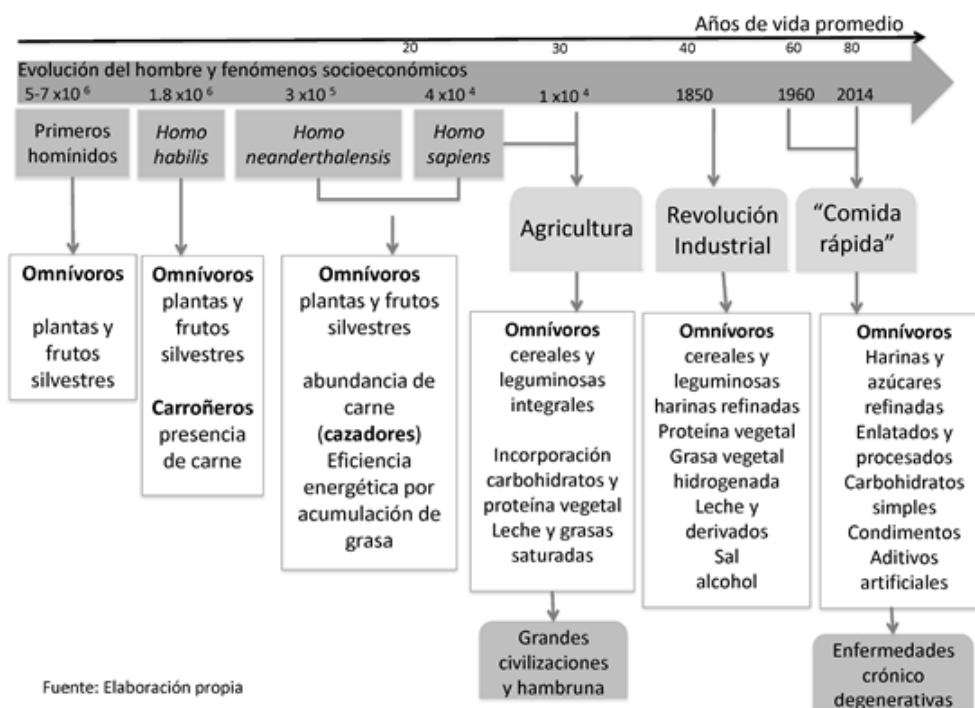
Años de vida promedio

20 30 40 60 80

Evolución del hombre y fenómenos socioeconómicos

5-7 x10 $^{6}$ 1.8 x10 $^{6}$ 3 x10 $^{5}$ 4 x10 $^{4}$ 1 x10 $^{4}$ 1850 1960 2014

Primeros homínidos

Homo habilis

Homo neanderthalensis

Homo sapiens

Agricultura

Revolución Industrial

"Comida rápida"

Omnívoros

plantas y frutos silvestres

Omnívoros plantas y frutos silvestres

Carroñeros presencia de carne

Omnívoros plantas y frutos silvestres

abundancia de carne (cazadores) Eficiencia energética por acumulación de grasa

Omnívoros cereales y leguminosas integrales

Incorporación carbohidratos y proteína vegetal Leche y grasas saturadas

Omnívoros cereales y leguminosas harinas refinadas Proteína vegetal Grasa vegetal hidrogenada Leche y derivados Sal alcohol

Omnívoros Harinas y azúcares refinadas Enlatados y procesados Carbohidratos simples Condimentos Aditivos artificiales

Grandes civilizaciones y hambruna

Enfermedades crónico degenerativas

Fuente: Elaboración propia